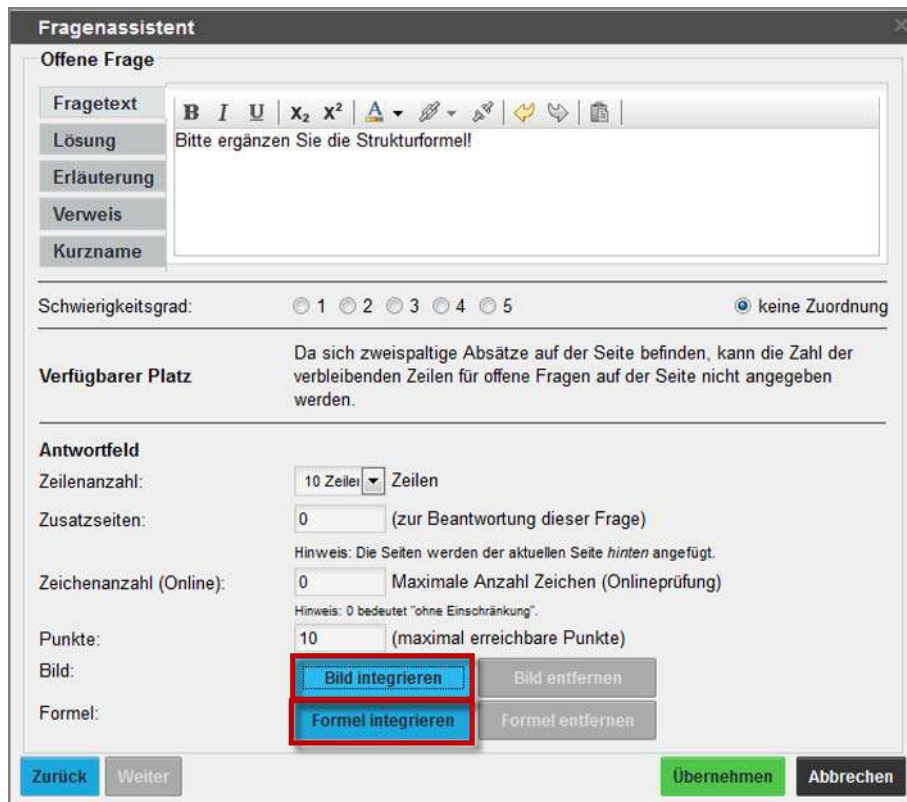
Fragenassistent

Offene Frage

Fragetext
Lösung
Erläuterung
Verweis
Kurzname

B I U $X_2$ $X^2$ A

Bitte ergänzen Sie die Strukturformel!

Schwierigkeitsgrad: 1 2 3 4 5 keine Zuordnung

Verfügbarer Platz

Da sich zweispaltige Absätze auf der Seite befinden, kann die Zahl der verbleibenden Zeilen für offene Fragen auf der Seite nicht angegeben werden.

Antwortfeld

Zeilenanzahl: 10 Zeilen Zeilen

Zusatzseiten: 0 (zur Beantwortung dieser Frage)

Hinweis: Die Seiten werden der aktuellen Seite hinten angefügt.

Zeichenanzahl (Online): 0 Maximale Anzahl Zeichen (Onlineprüfung)

Hinweis: 0 bedeutet "ohne Einschränkung".

Punkte: 10 (maximal erreichbare Punkte)

Bild: Bild integrieren Bild entfernen

Formel: Formel integrieren Formel entfernen

Zurück Weiter Übernehmen Abbrechen